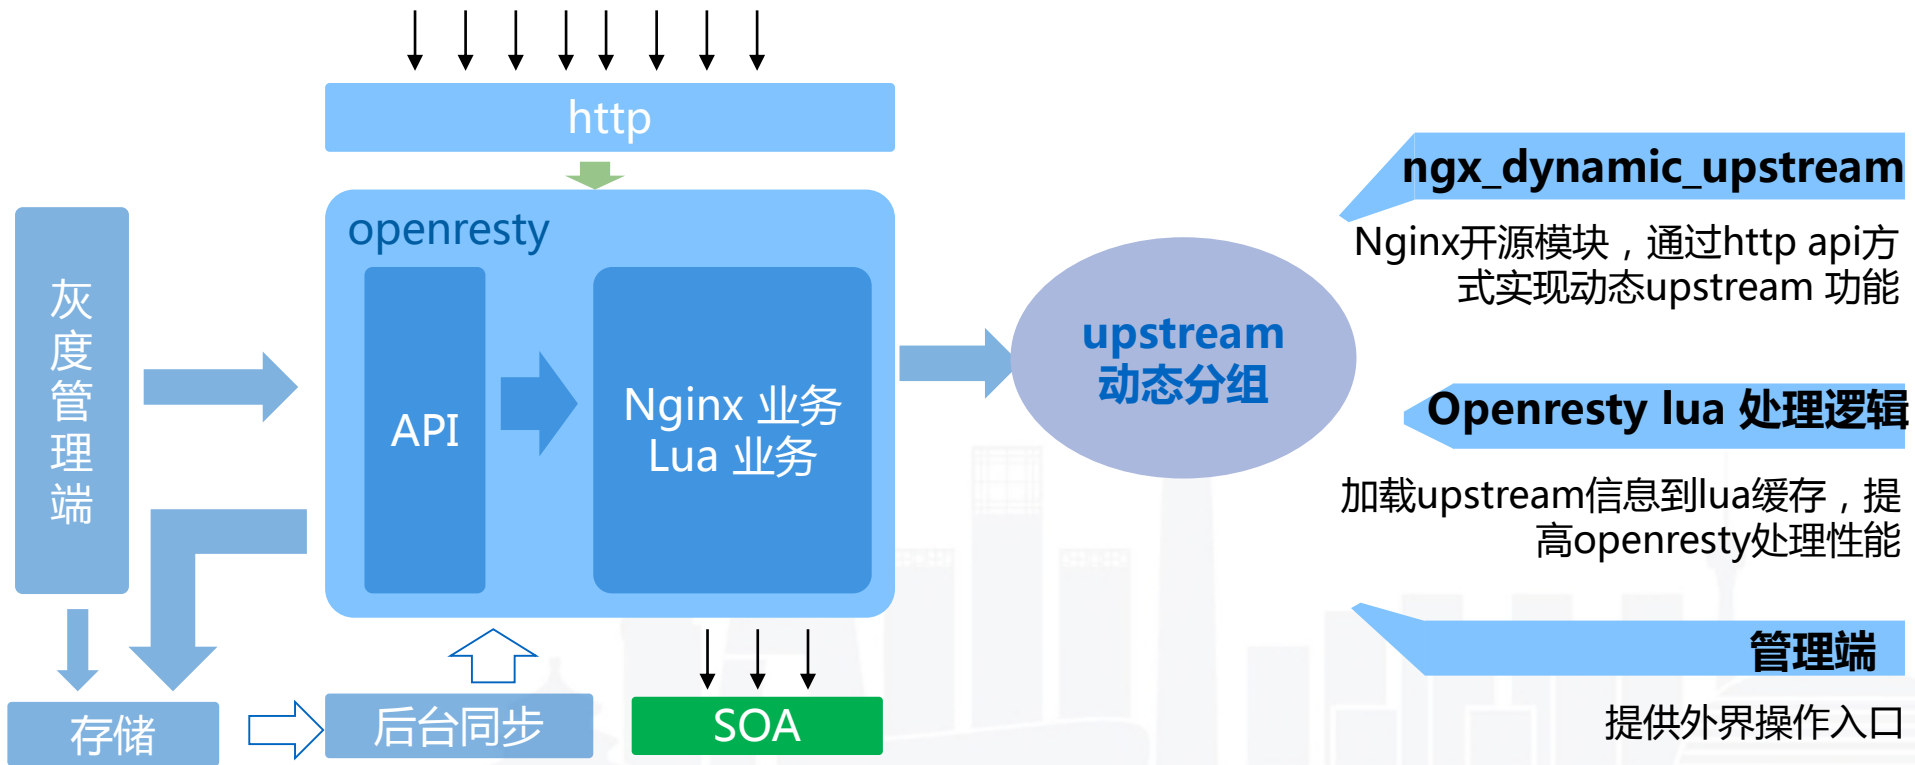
http

灰度管理端

openresty

API

Nginx 业务
Lua 业务

upstream
动态分组

存储

后台同步

SOA

ngx_dynamic_upstream

Nginx开源模块，通过http api方式实现动态upstream 功能

Openresty lua 处理逻辑

加载upstream信息到lua缓存，提高openresty处理性能

管理端

提供外界操作入口